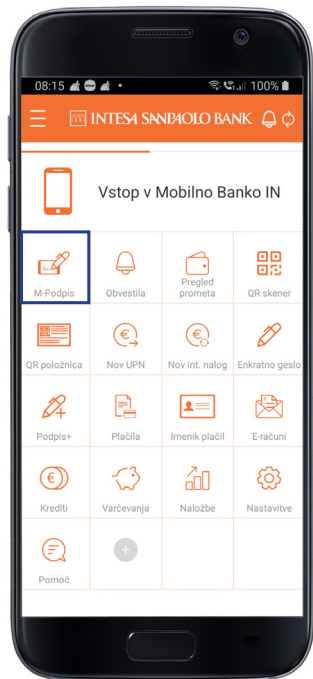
08:15 100%

INTESA SNNPAOLO BANK

Vstop v Mobilno Banko IN

M-Podpis
Obvestila
Pregled prometa
QR skener
QR položnica
Nov UPN
Nov int. nalog
Enkratno geslo
Podpis+
Plačila
Imenik plačil
E-računi
Krediti
Varčevanja
Naložbe
Nastavitve
Pomoč